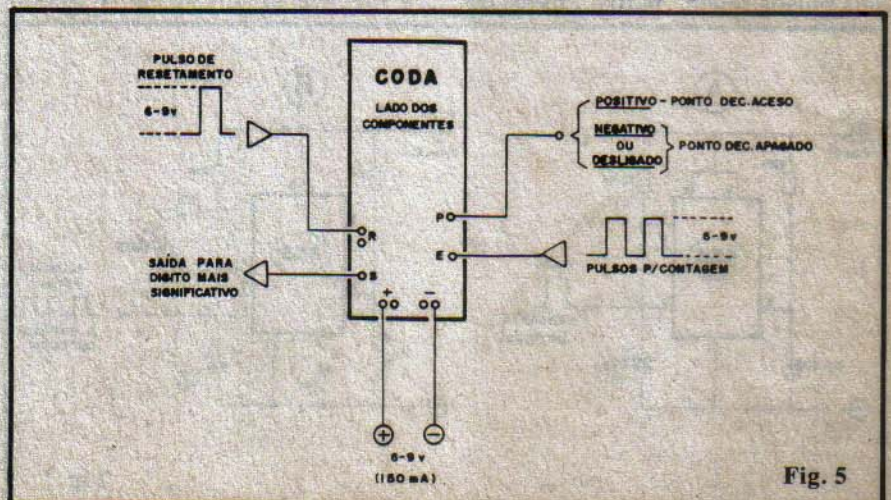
PULSO DE RESETAMENTO

6-9v

CODA

LADO DOS COMPONENTES

POSITIVO - PONTO DEC. ACESO

NEGATIVO OU DESLIGADO

PONTO DEC. APAGADO

P

R

E

S

6-9v

PULSOS P/ CONTAGEM

SAÍDA PARA DIGITO MAIS SIGNIFICATIVO

+

−

⊕

⊖

6-9v

(150 mA)

Fig. 5